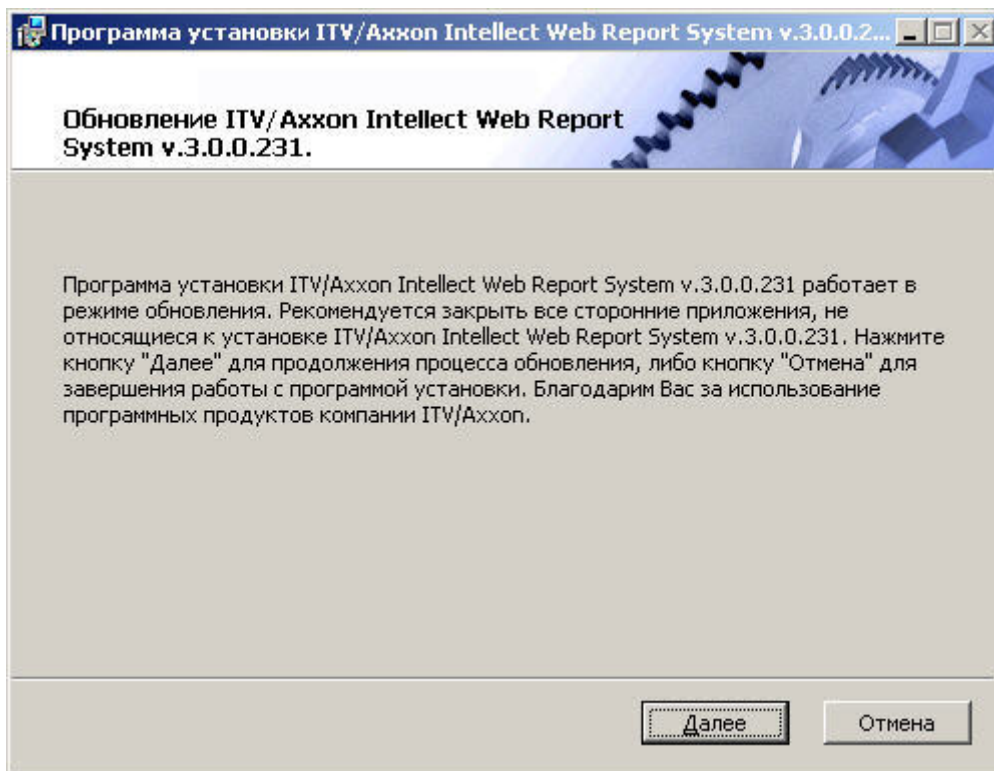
Программа установки ITV/Axxon Intellect Web Report System v.3.0.0.2...

Обновление ITV/Axxon Intellect Web Report System v.3.0.0.231.

Программа установки ITV/Axxon Intellect Web Report System v.3.0.0.231 работает в режиме обновления. Рекомендуется закрыть все сторонние приложения, не относящиеся к установке ITV/Axxon Intellect Web Report System v.3.0.0.231. Нажмите кнопку "Далее" для продолжения процесса обновления, либо кнопку "Отмена" для завершения работы с программой установки. Благодарим Вас за использование программных продуктов компании ITV/Axxon.

Далее

Отмена